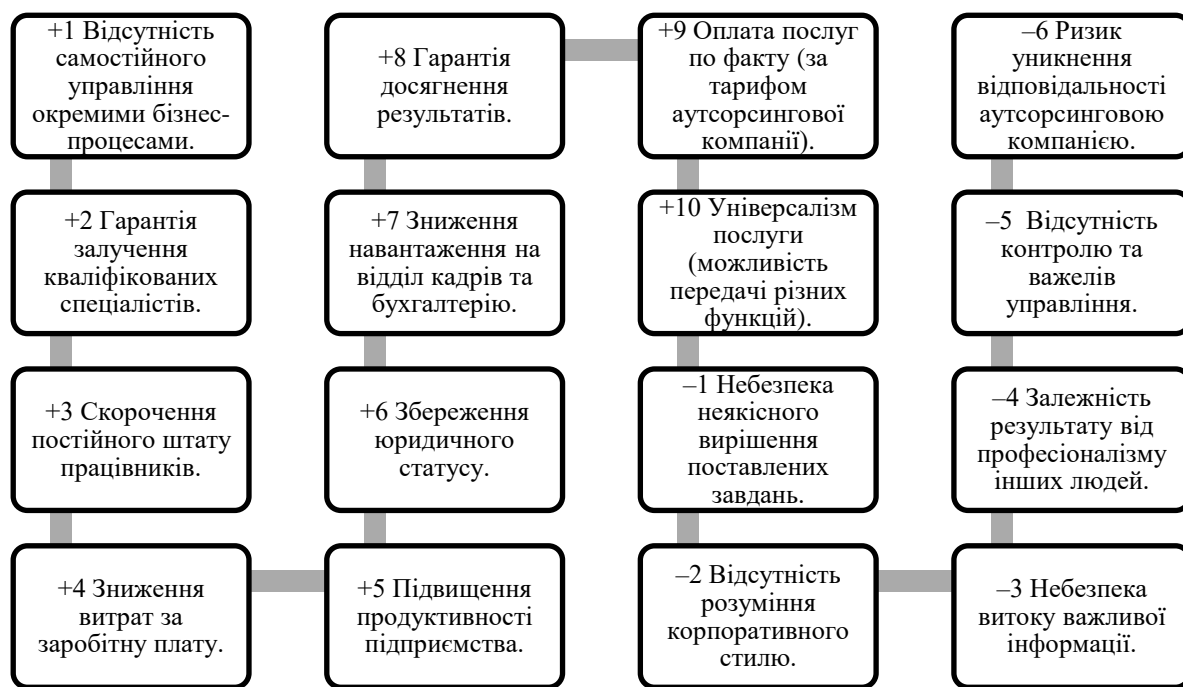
+1 Відсутність самостійного управління окремими бізнес-процесами.

+2 Гарантія залучення кваліфікованих спеціалістів.

+3 Скорочення постійного штату працівників.

+4 Зниження витрат за заробітну плату.

+5 Підвищення продуктивності підприємства.

+6 Збереження юридичного статусу.

+7 Зниження навантаження на відділ кадрів та бухгалтерію.

+8 Гарантія досягнення результатів.

+9 Оплата послуг по факту (за тарифом аутсорсингової компанії).

+10 Універсалізм послуги (можливість передачі різних функцій).

–1 Небезпека неякісного вирішення поставлених завдань.

–2 Відсутність розуміння корпоративного стилю.

–3 Небезпека витоку важливої інформації.

–4 Залежність результату від професіоналізму інших людей.

–5 Відсутність контролю та важелів управління.

–6 Ризик уникнення відповідальності аутсорсинговою компанією.